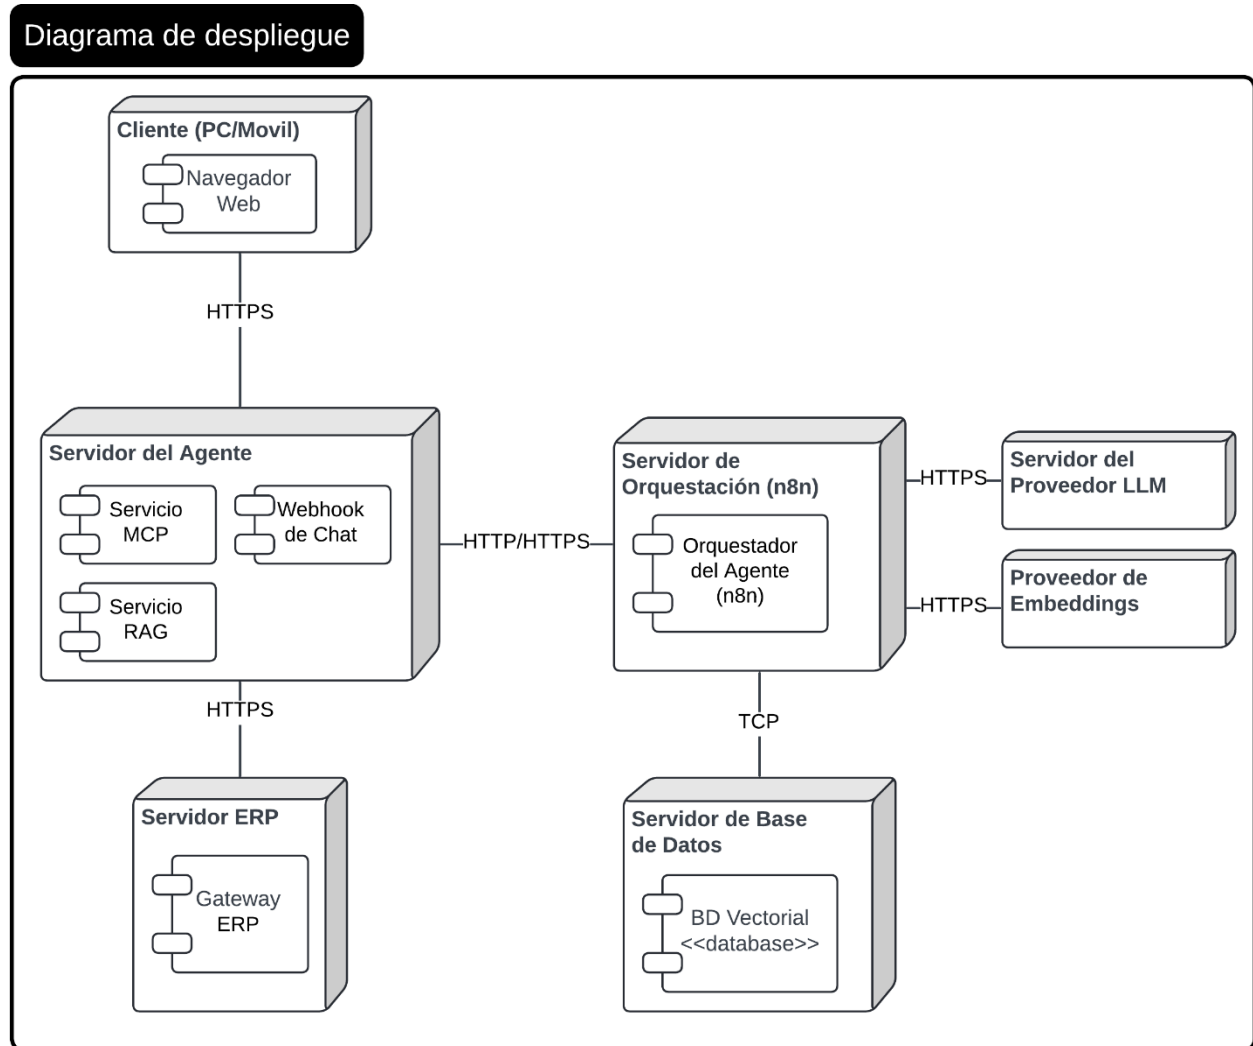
Diagrama de despliegue

Cliente (PC/Movil)

Navegador Web

HTTPS

Servidor del Agente

Servicio MCP

Webhook de Chat

Servicio RAG

HTTP/HTTPS

Servidor de Orquestación (n8n)

Orquestador del Agente (n8n)

HTTPS

Servidor del Proveedor LLM

HTTPS

Proveedor de Embeddings

HTTPS

TCP

Servidor ERP

Gateway ERP

Servidor de Base de Datos

BD Vectorial <<database>>